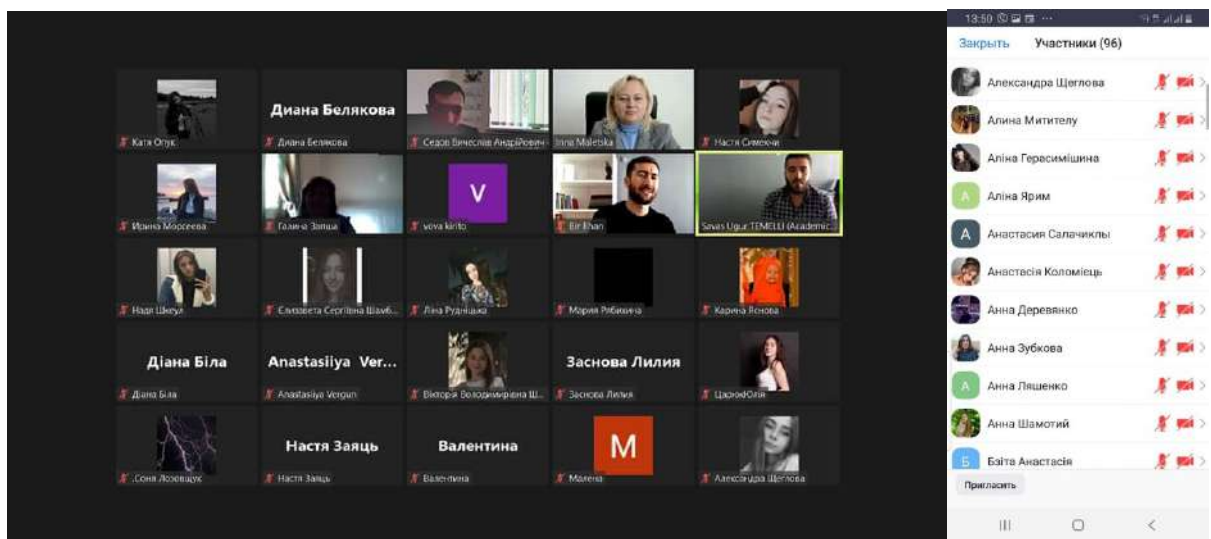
Катя Олук

Диана Белякова
Диана Белякова

Седов Вячеслав Андрійович

Inna Maletska

Настя Симекчи

Ирина Морсеева

Галина Заяць

V
vova kirito

Bir Ilhan

Savas Ugur TEMELLI (Academic...

Надя Шкеул

Єлизавета Сергіївна Шамб...

Ліна Рудніцька

Мария Рябихина

Карина Яснова

Діана Біла
Діана Біла

Anastasiiya Ver...
Anastasiiya Vergun

Вікторія Володимирівна Ш...

Заснова Лилия
Заснова Лилия

ЦарюкЮлія

.Соня Лозовацук

Настя Заяць
Настя Заяць

Валентина
Валентина

M
Малена

Александра Щеглова

13:50

Закрыть
Участники (96)

Александра Щеглова
Алина Митителу
Аліна Герасимішина
Аліна Ярим
Анастасия Салачиклы
Анастасія Коломієць
Анна Деревянко
Анна Зубкова
Анна Ляшенко
Анна Шамотий
Баіта Анастасія

Пригласить